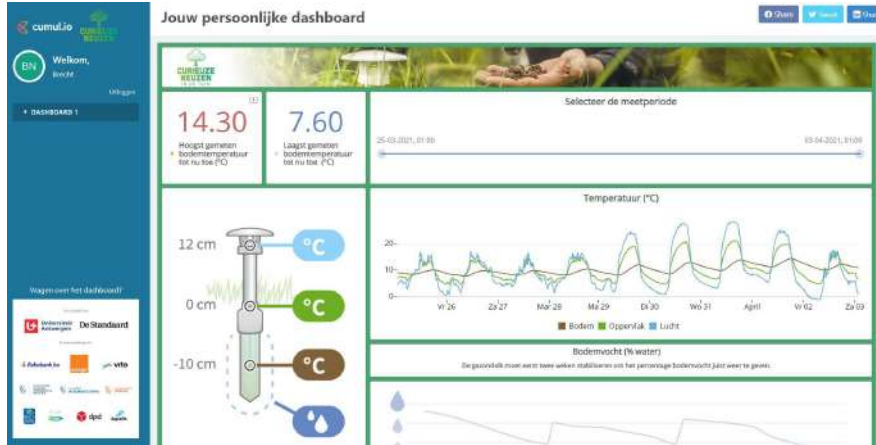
cumul.io CURIEUZE NEUZEN

BN Welkom, Brecht

Uitloggen

DASHBOARD 1

Vragen over het dashboard?

Universiteit Antwerpen De Standaard

vito

dpd

Jouw persoonlijke dashboard

Share Tweet Share

CURIEUZE NEUZEN

14.30
Hoogst gemeten bodemtemperatuur tot nu toe (°C)

7.60
Laagst gemeten bodemtemperatuur tot nu toe (°C)

Selecteer de meetperiode

25-03-2021, 01:00

03-04-2021, 01:00

12 cm
°C
0 cm
°C
-10 cm
°C

Temperatuur (°C)

20
10
0

Vr 26 Za 27 Ma 28 Ma 29 Di 30 Wo 31 April Vr 02 Za 03

Bodem Oppervlak Lucht

Bodemvocht (% water)

De gezondheid moet eerst twee weken stabiliseren om het percentage bodemvocht juist weer te geven.